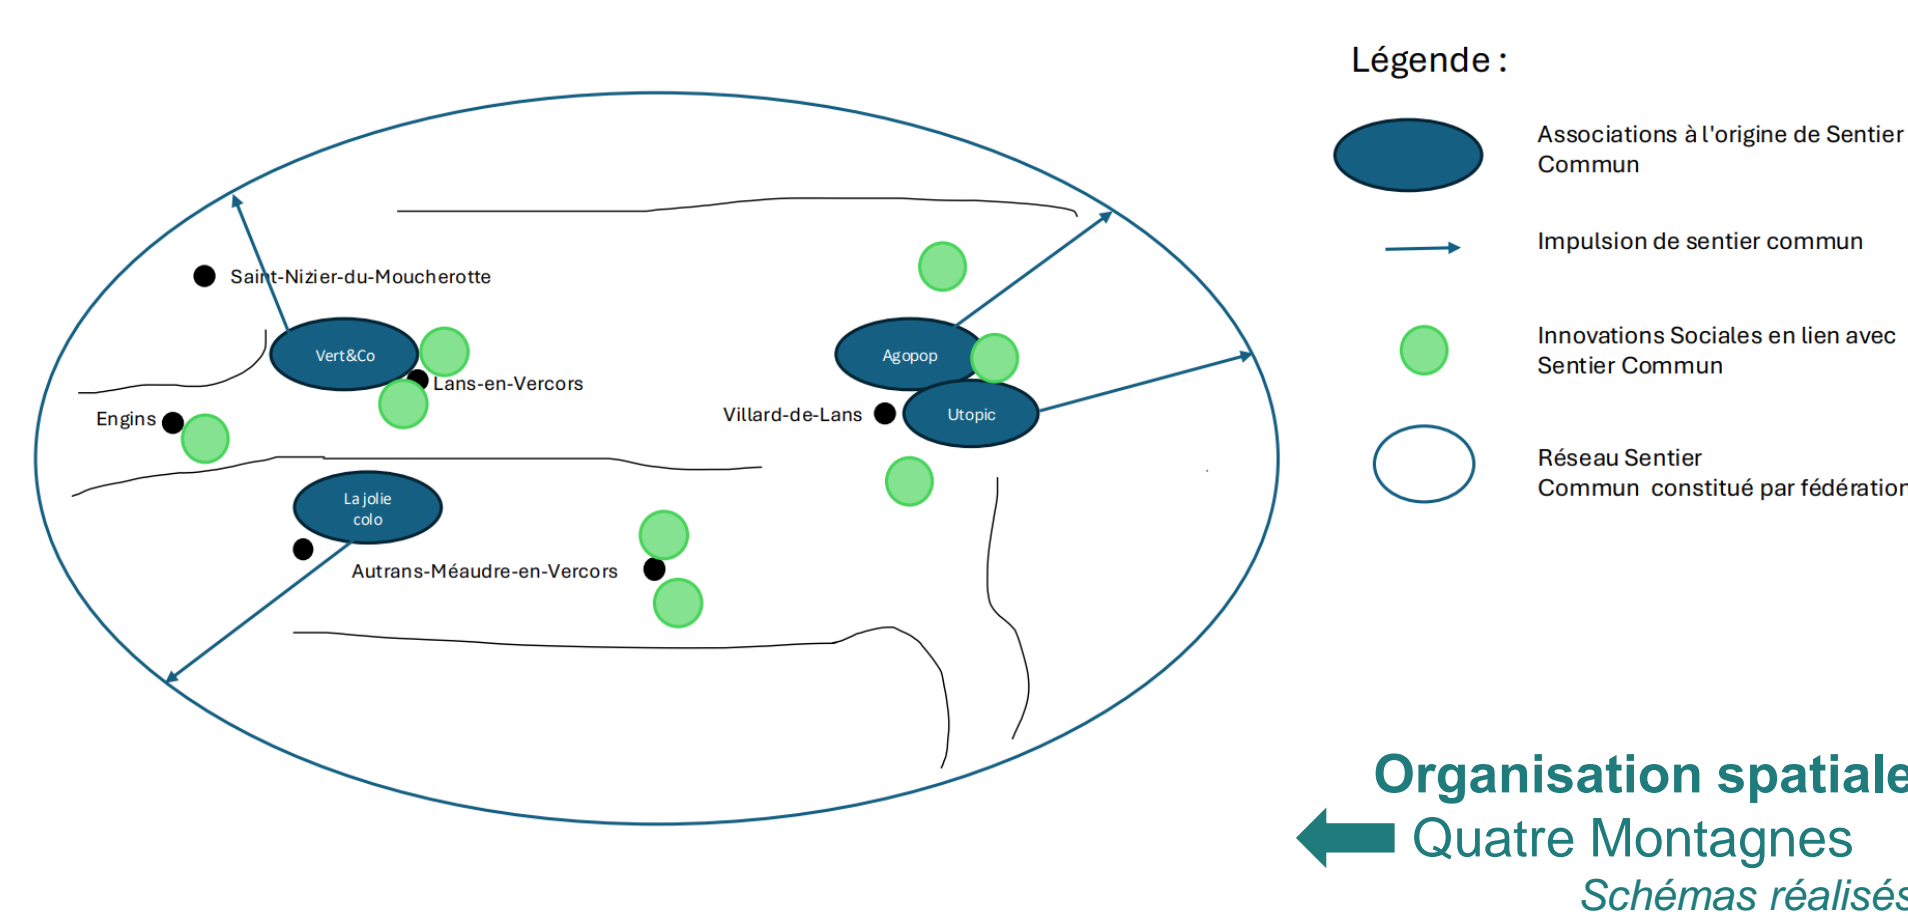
Saint-Nizier-du-Moucherotte

Vert&Co

Lans-en-Vercors

Engins

La jolie colo

Autrans-Méaudre-en-Vercors

Agopop

Villard-de-Lans

Utopic

Légende :

Associations à l'origine de Sentier Commun

Impulsion de sentier commun

Innovations Sociales en lien avec Sentier Commun

Réseau Sentier Commun constitué par fédératior

Organisation spatiale

Quatre Montagnes

Schémas réalisés